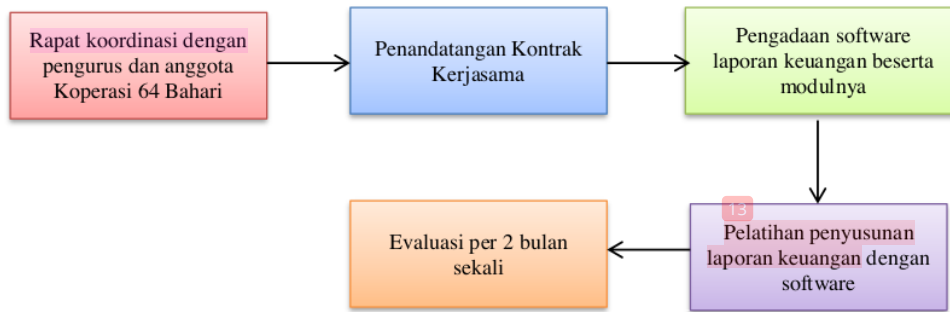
Rapat koordinasi dengan pengurus dan anggota Koperasi 64 Bahari

Penandatangan Kontrak Kerjasama

Pengadaan software laporan keuangan beserta modulnya

13

Pelatihan penyusunan laporan keuangan dengan software

Evaluasi per 2 bulan sekali